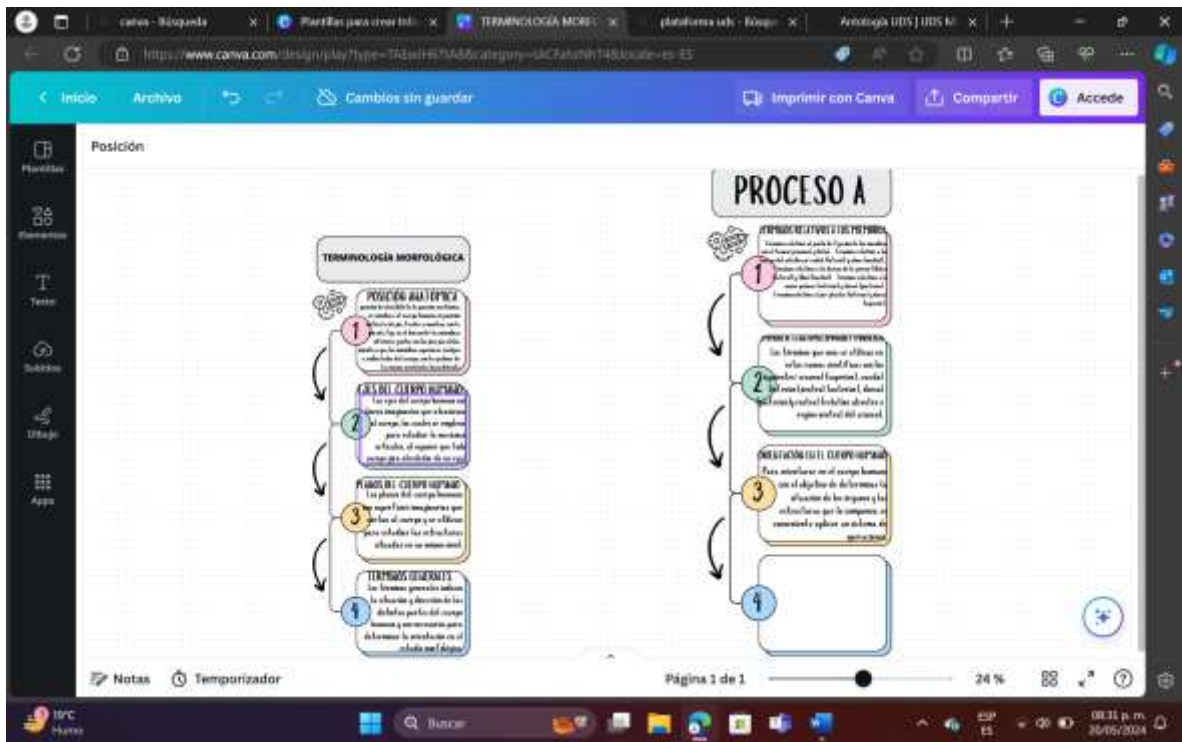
canva - Búsqueda
Plantillas para crear Info
TERMINOLOGÍA MORF
plataforma uds - Búsqu
Antología UDS | UDS M
https://www.canva.com/design/play?type=TAEwIH6TVA8&category=tACFahzNH74&locale=es-ES
Inicio
Archivo
Cambios sin guardar
Imprimir con Canva
Compartir
Accede
Plantillas
Elementos
Texto
Subidos
Dibujo
Apps
Posición

TERMINOLOGÍA MORFOLÓGICA

1
POSICIÓN ANATÓMICA
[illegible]

2
EJES DEL CUERPO HUMANO
Los ejes del cuerpo humano son líneas imaginarias que atraviesan el cuerpo, los cuales se emplean para estudiar la mecánica del cuerpo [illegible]

3
PLANOS DEL CUERPO HUMANO
Los planos del cuerpo humano son superficies imaginarias que dividen al cuerpo y se utilizan para estudiar las estructuras ubicadas en un mismo nivel

4
TÉRMINOS GENERALES
Los términos generales indican la situación y dirección de las distintas partes del cuerpo humano y son necesarios para determinar la orientación en el estudio morfológico

PROCESO A

1
TÉRMINOS RELATIVOS A LOS MIEMBROS
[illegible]

2
TÉRMINOS DE LOCALIZACIÓN ANATÓMICA
Los términos que más se utilizan en estos casos son: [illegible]

3
ORIENTACIÓN EN EL CUERPO HUMANO
Para orientarse en el cuerpo humano con el objetivo de determinar la situación de los órganos y las estructuras que lo componen es conveniente aplicar un sistema de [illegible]

4

Notas
Temporizador
Página 1 de 1
24 %
19°C
Humo
Buscar
ESP
ES
08:31 p. m.
20/05/2024